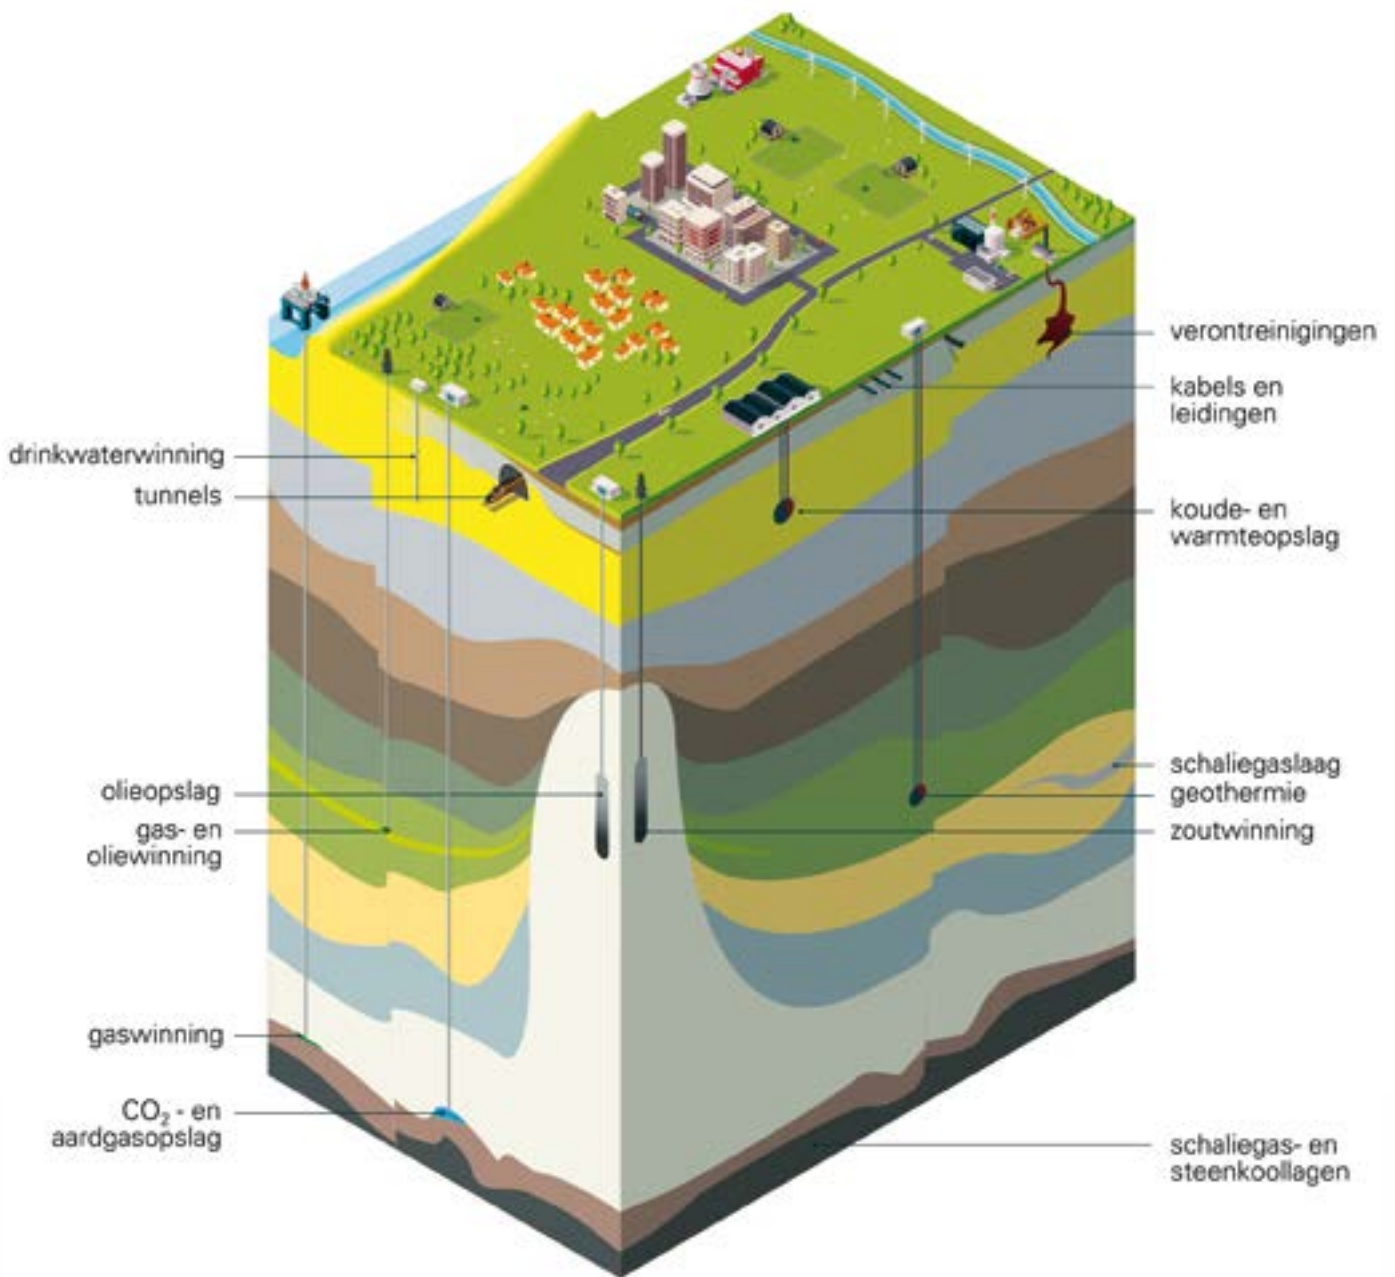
verontreinigingen

kabels en leidingen

drinkwaterwinning

tunnels

koude- en warmteopslag

schaliegaslaag

geothermie

olieopslag

gas- en oliewinning

zoutwinning

gaswinning

$CO_2$ - en aardgasopslag

schaliegas- en steenkoollagen